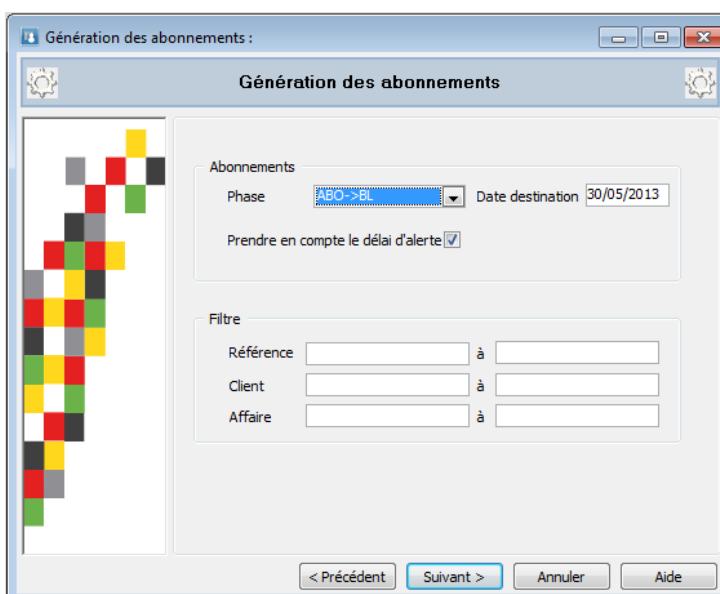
Génération des abonnements :

Génération des abonnements

Abonnements

Phase ABO->BL Date destination 30/05/2013

Prendre en compte le délai d'alerte

Filtre

Référence à

Client à

Affaire à

< Précédent Suivant > Annuler Aide